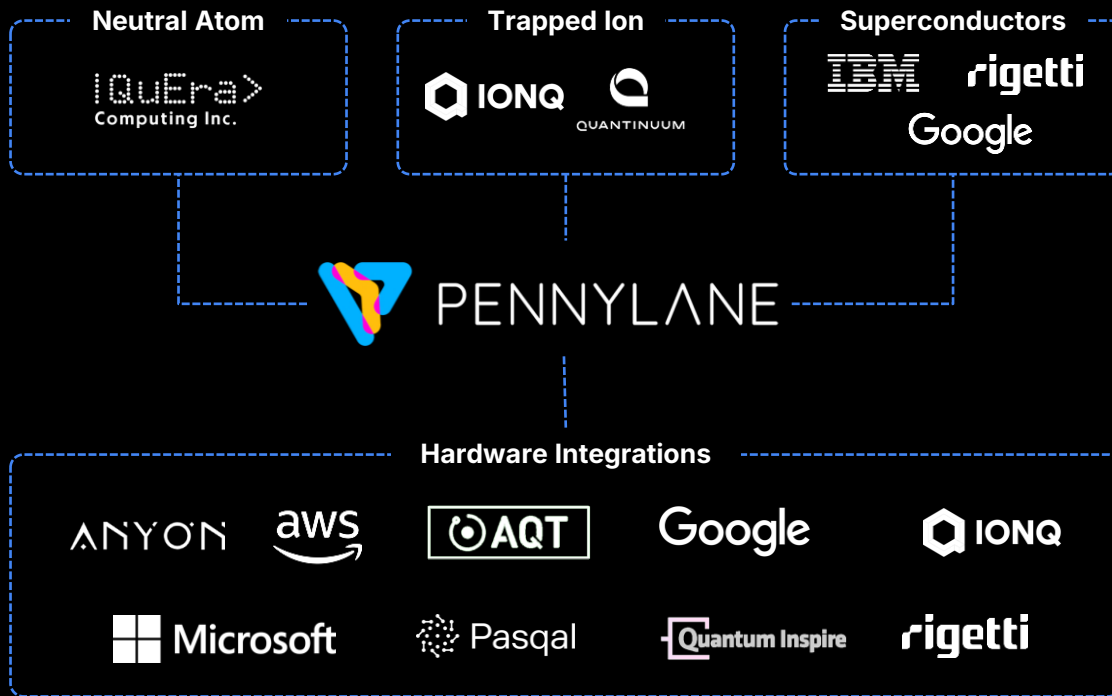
Neutral Atom

|QuEra>
Computing Inc.

Trapped Ion

IONQ

QUANTINUUM

Superconductors

IBM

rigetti

Google

PENNYLANE

Hardware Integrations

ANYON

aws

AQT

Google

IONQ

Microsoft

Pasqal

Quantum Inspire

rigetti